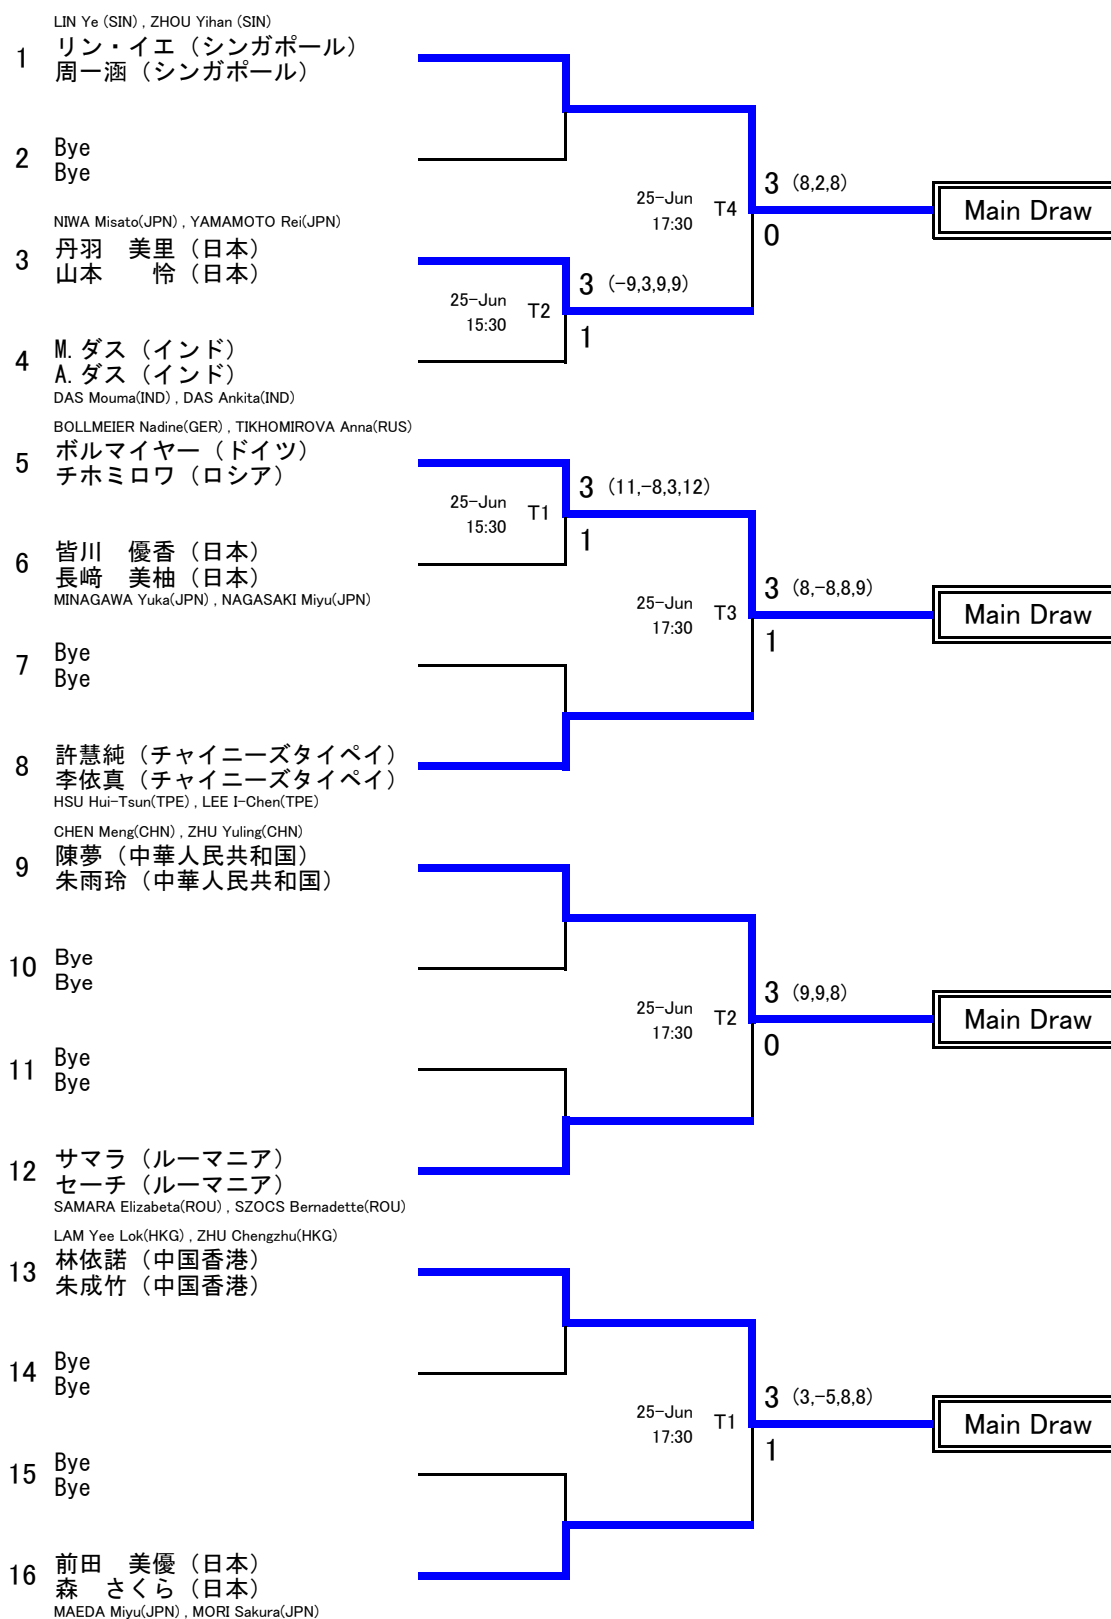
LIN Ye (SIN) , ZHOU Yihan (SIN)
1 リン・イエ（シンガポール）
周一涵（シンガポール）

2 Bye
Bye

NIWA Misato(JPN) , YAMAMOTO Rei(JPN)
3 丹羽　美里（日本）
山本　　怜（日本）

4 M.ダス（インド）
A.ダス（インド）
DAS Mouma(IND) , DAS Ankita(IND)

BOLLMEIER Nadine(GER) , TIKHOMIROVA Anna(RUS)
5 ボルマイヤー（ドイツ）
チホミロワ（ロシア）

6 皆川　優香（日本）
長﨑　美柚（日本）
MINAGAWA Yuka(JPN) , NAGASAKI Miyu(JPN)

7 Bye
Bye

8 許慧純（チャイニーズタイペイ）
李依真（チャイニーズタイペイ）
HSU Hui-Tsun(TPE) , LEE I-Chen(TPE)

CHEN Meng(CHN) , ZHU Yuling(CHN)
9 陳夢（中華人民共和国）
朱雨玲（中華人民共和国）

10 Bye
Bye

11 Bye
Bye

12 サマラ（ルーマニア）
セーチ（ルーマニア）
SAMARA Elizabeta(ROU) , SZOCS Bernadette(ROU)

LAM Yee Lok(HKG) , ZHU Chengzhu(HKG)
13 林依諾（中国香港）
朱成竹（中国香港）

14 Bye
Bye

15 Bye
Bye

16 前田　美優（日本）
森　さくら（日本）
MAEDA Miyu(JPN) , MORI Sakura(JPN)

25-Jun 15:30 T2 3 (-9,3,9,9) 1
25-Jun 17:30 T4 3 (8,2,8) 0 Main Draw
25-Jun 15:30 T1 3 (11,-8,3,12) 1
25-Jun 17:30 T3 3 (8,-8,8,9) 1 Main Draw
25-Jun 17:30 T2 3 (9,9,8) 0 Main Draw
25-Jun 17:30 T1 3 (3,-5,8,8) 1 Main Draw